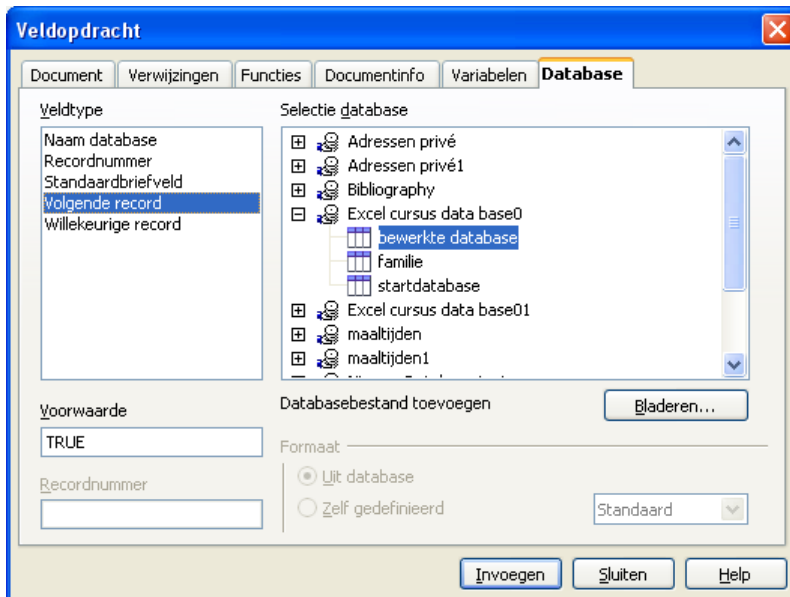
Veldopdracht

Document | Verwijzingen | Functies | Documentinfo | Variabelen | Database

Veldtype

Naam database
Recordnummer
Standaardbriefveld
Volgende record
Willekeurige record

Selectie database

Adressen privé
Adressen privé1
Bibliography
Excel cursus data base0
bewerkte database
familie
startdatabase
Excel cursus data base01
maaltijden
maaltijden1
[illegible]

Voorwaarde

TRUE

Recordnummer

Databasebestand toevoegen

Bladeren...

Formaat

Uit database

Zelf gedefinieerd

Standaard

Invoegen

Sluiten

Help